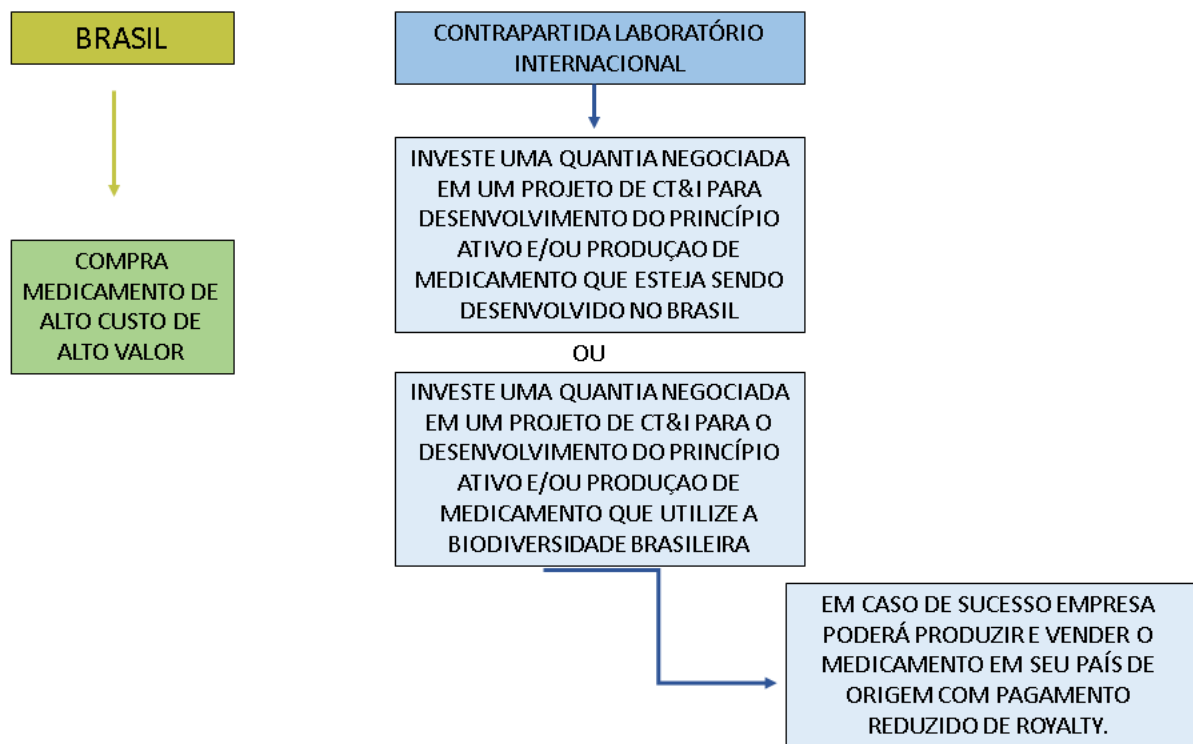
BRASIL

COMPRA MEDICAMENTO DE ALTO CUSTO DE ALTO VALOR

CONTRAPARTIDA LABORATÓRIO INTERNACIONAL

INVESTE UMA QUANTIA NEGOCIADA EM UM PROJETO DE CT&I PARA DESENVOLVIMENTO DO PRINCÍPIO ATIVO E/OU PRODUÇAO DE MEDICAMENTO QUE ESTEJA SENDO DESENVOLVIDO NO BRASIL

OU

INVESTE UMA QUANTIA NEGOCIADA EM UM PROJETO DE CT&I PARA O DESENVOLVIMENTO DO PRINCÍPIO ATIVO E/OU PRODUÇAO DE MEDICAMENTO QUE UTILIZE A BIODIVERSIDADE BRASILEIRA

EM CASO DE SUCESSO EMPRESA PODERÁ PRODUZIR E VENDER O MEDICAMENTO EM SEU PAÍS DE ORIGEM COM PAGAMENTO REDUZIDO DE ROYALTY.